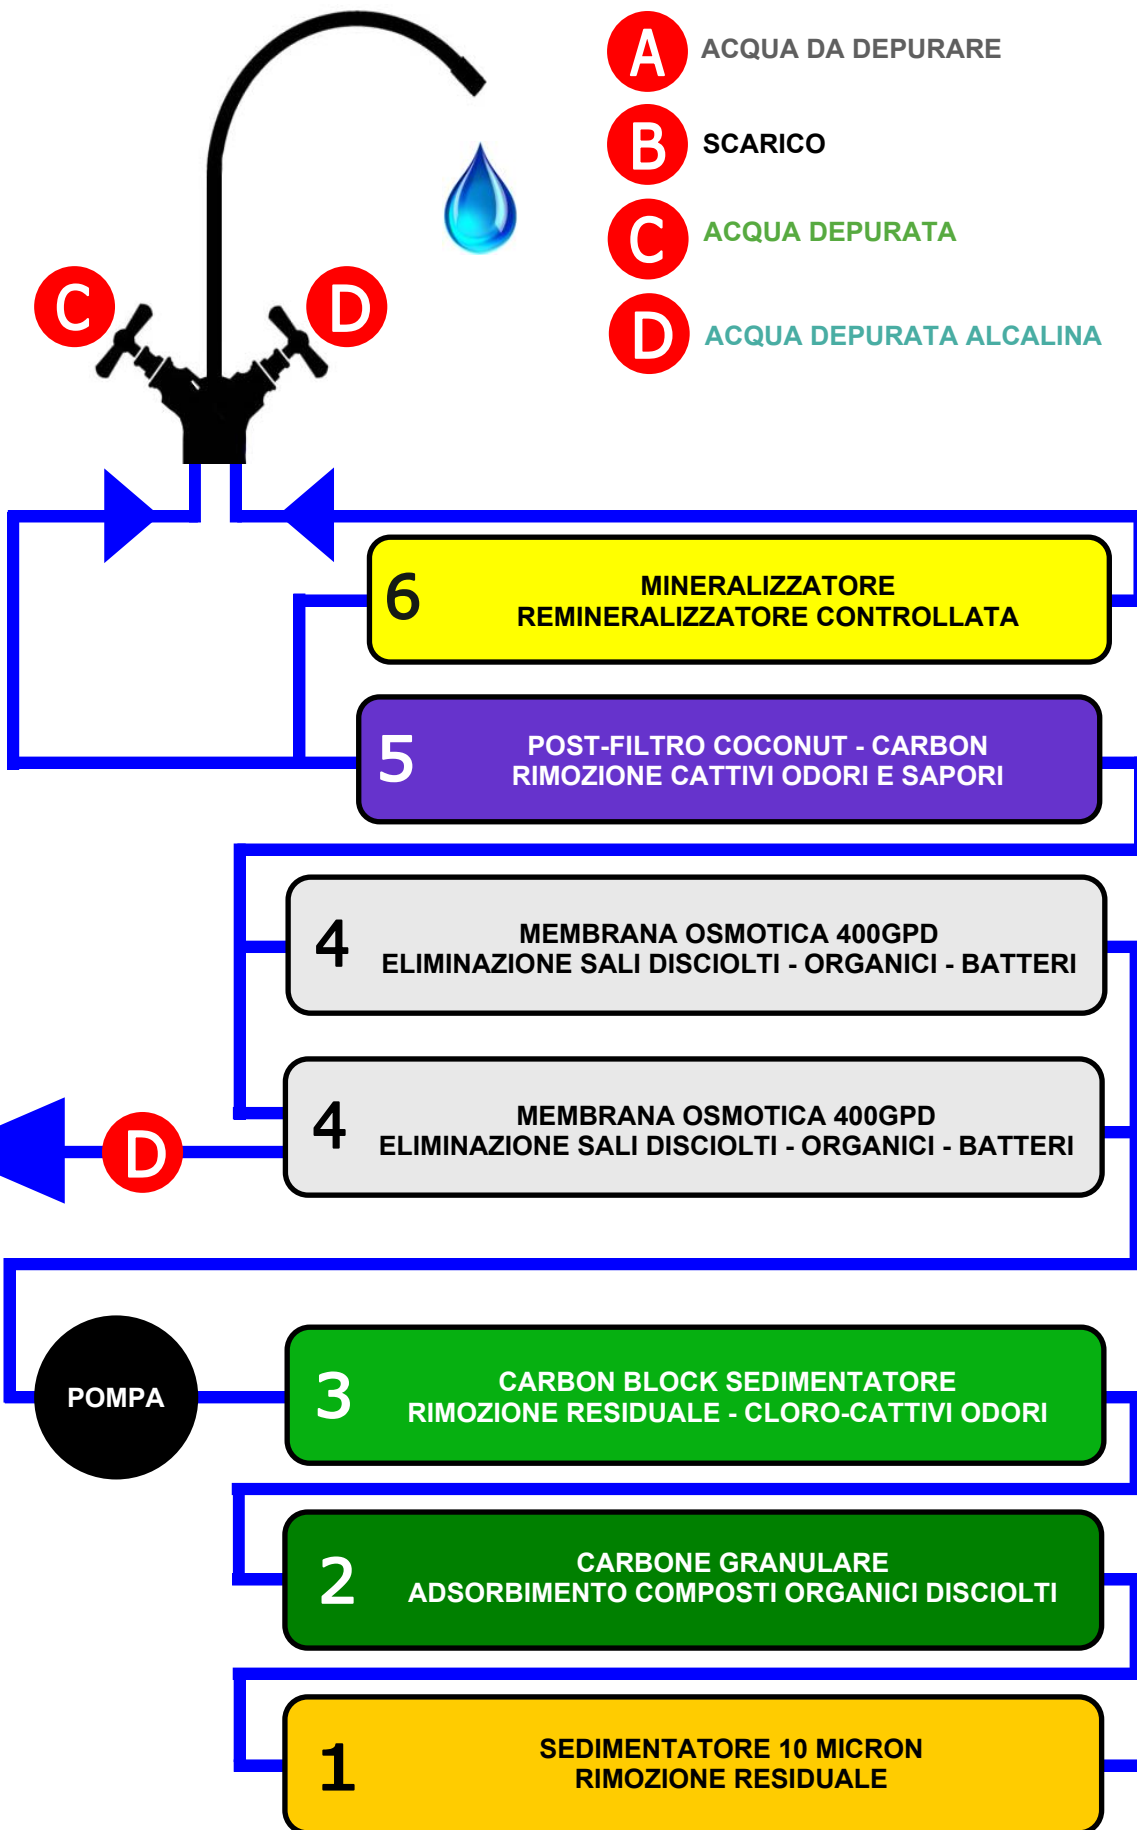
A ACQUA DA DEPURARE

B SCARICO

C ACQUA DEPURATA

D ACQUA DEPURATA ALCALINA

C

D

6 MINERALIZZATORE
REMINERALIZZATORE CONTROLLATA

5 POST-FILTRO COCONUT - CARBON
RIMOZIONE CATTIVI ODORI E SAPORI

4 MEMBRANA OSMOTICA 400GPD
ELIMINAZIONE SALI DISCIOLTI - ORGANICI - BATTERI

D

4 MEMBRANA OSMOTICA 400GPD
ELIMINAZIONE SALI DISCIOLTI - ORGANICI - BATTERI

POMPA

3 CARBON BLOCK SEDIMENTATORE
RIMOZIONE RESIDUALE - CLORO-CATTIVI ODORI

2 CARBONE GRANULARE
ADSORBIMENTO COMPOSTI ORGANICI DISCIOLTI

1 SEDIMENTATORE 10 MICRON
RIMOZIONE RESIDUALE